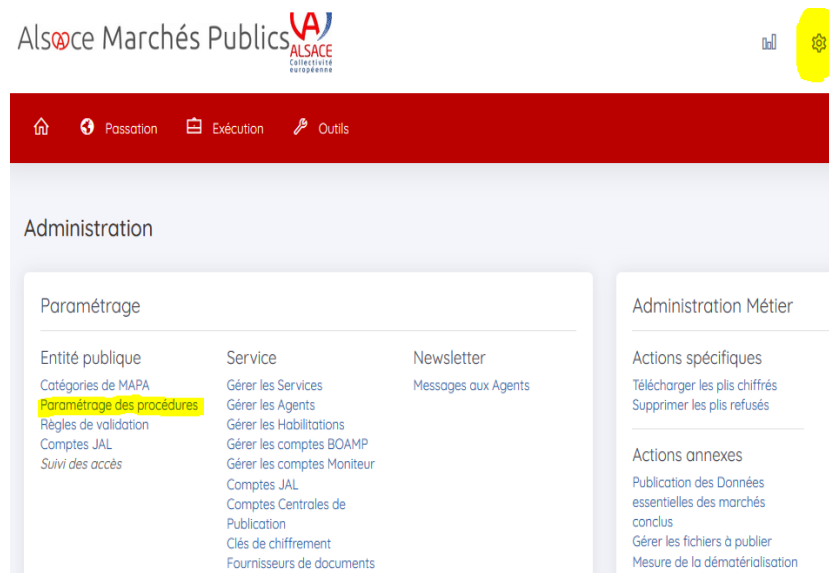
Alsace Marchés Publics ALSACE Collectivité européenne

Passation Exécution Outils

Administration

Paramétrage

Entité publique
Catégories de MAPA
Paramétrage des procédures
Règles de validation
Comptes JAL
Suivi des accès

Service
Gérer les Services
Gérer les Agents
Gérer les Habilitations
Gérer les comptes BOAMP
Gérer les comptes Moniteur
Comptes JAL
Comptes Centrales de Publication
Clés de chiffrement
Fournisseurs de documents

Newsletter
Messages aux Agents

Administration Métier

Actions spécifiques
Télécharger les plis chiffrés
Supprimer les plis refusés

Actions annexes
Publication des Données essentielles des marchés conclus
Gérer les fichiers à publier
Mesure de la dématérialisation